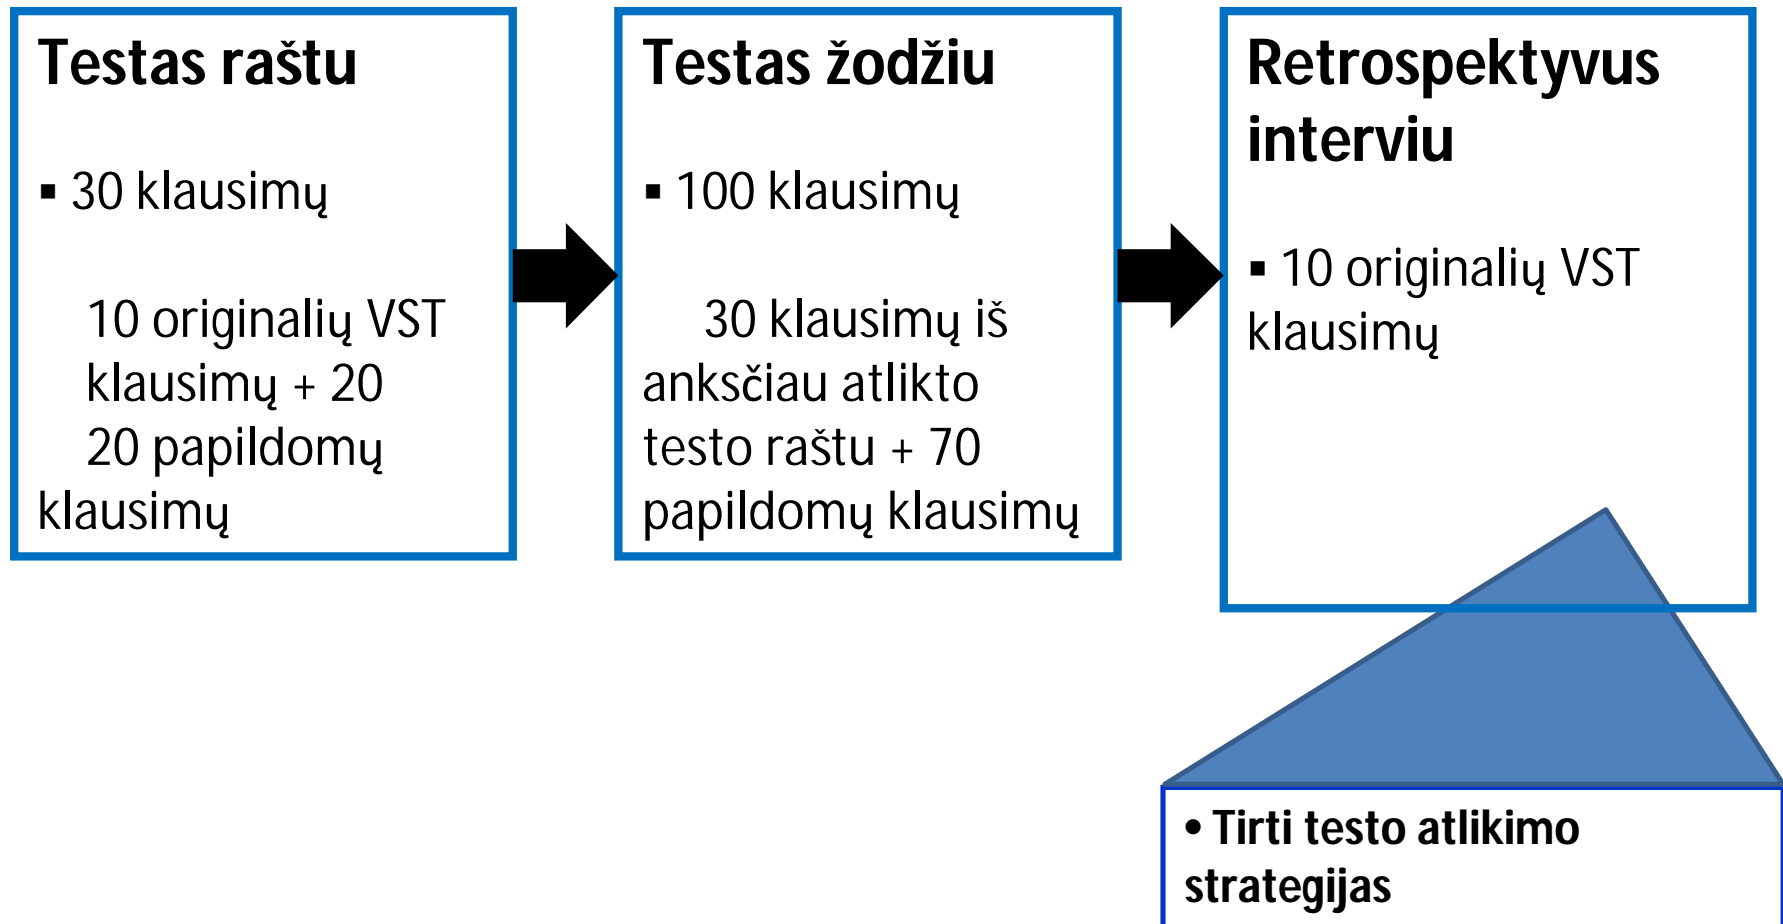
Testas raštu

▪ 30 klausimų

10 originalių VST klausimų + 20 20 papildomų klausimų

Testas žodžiu

▪ 100 klausimų

30 klausimų iš anksčiau atlikto testo raštu + 70 papildomų klausimų

Retrospektyvus interviu

▪ 10 originalių VST klausimų

• Tirti testo atlikimo strategijas